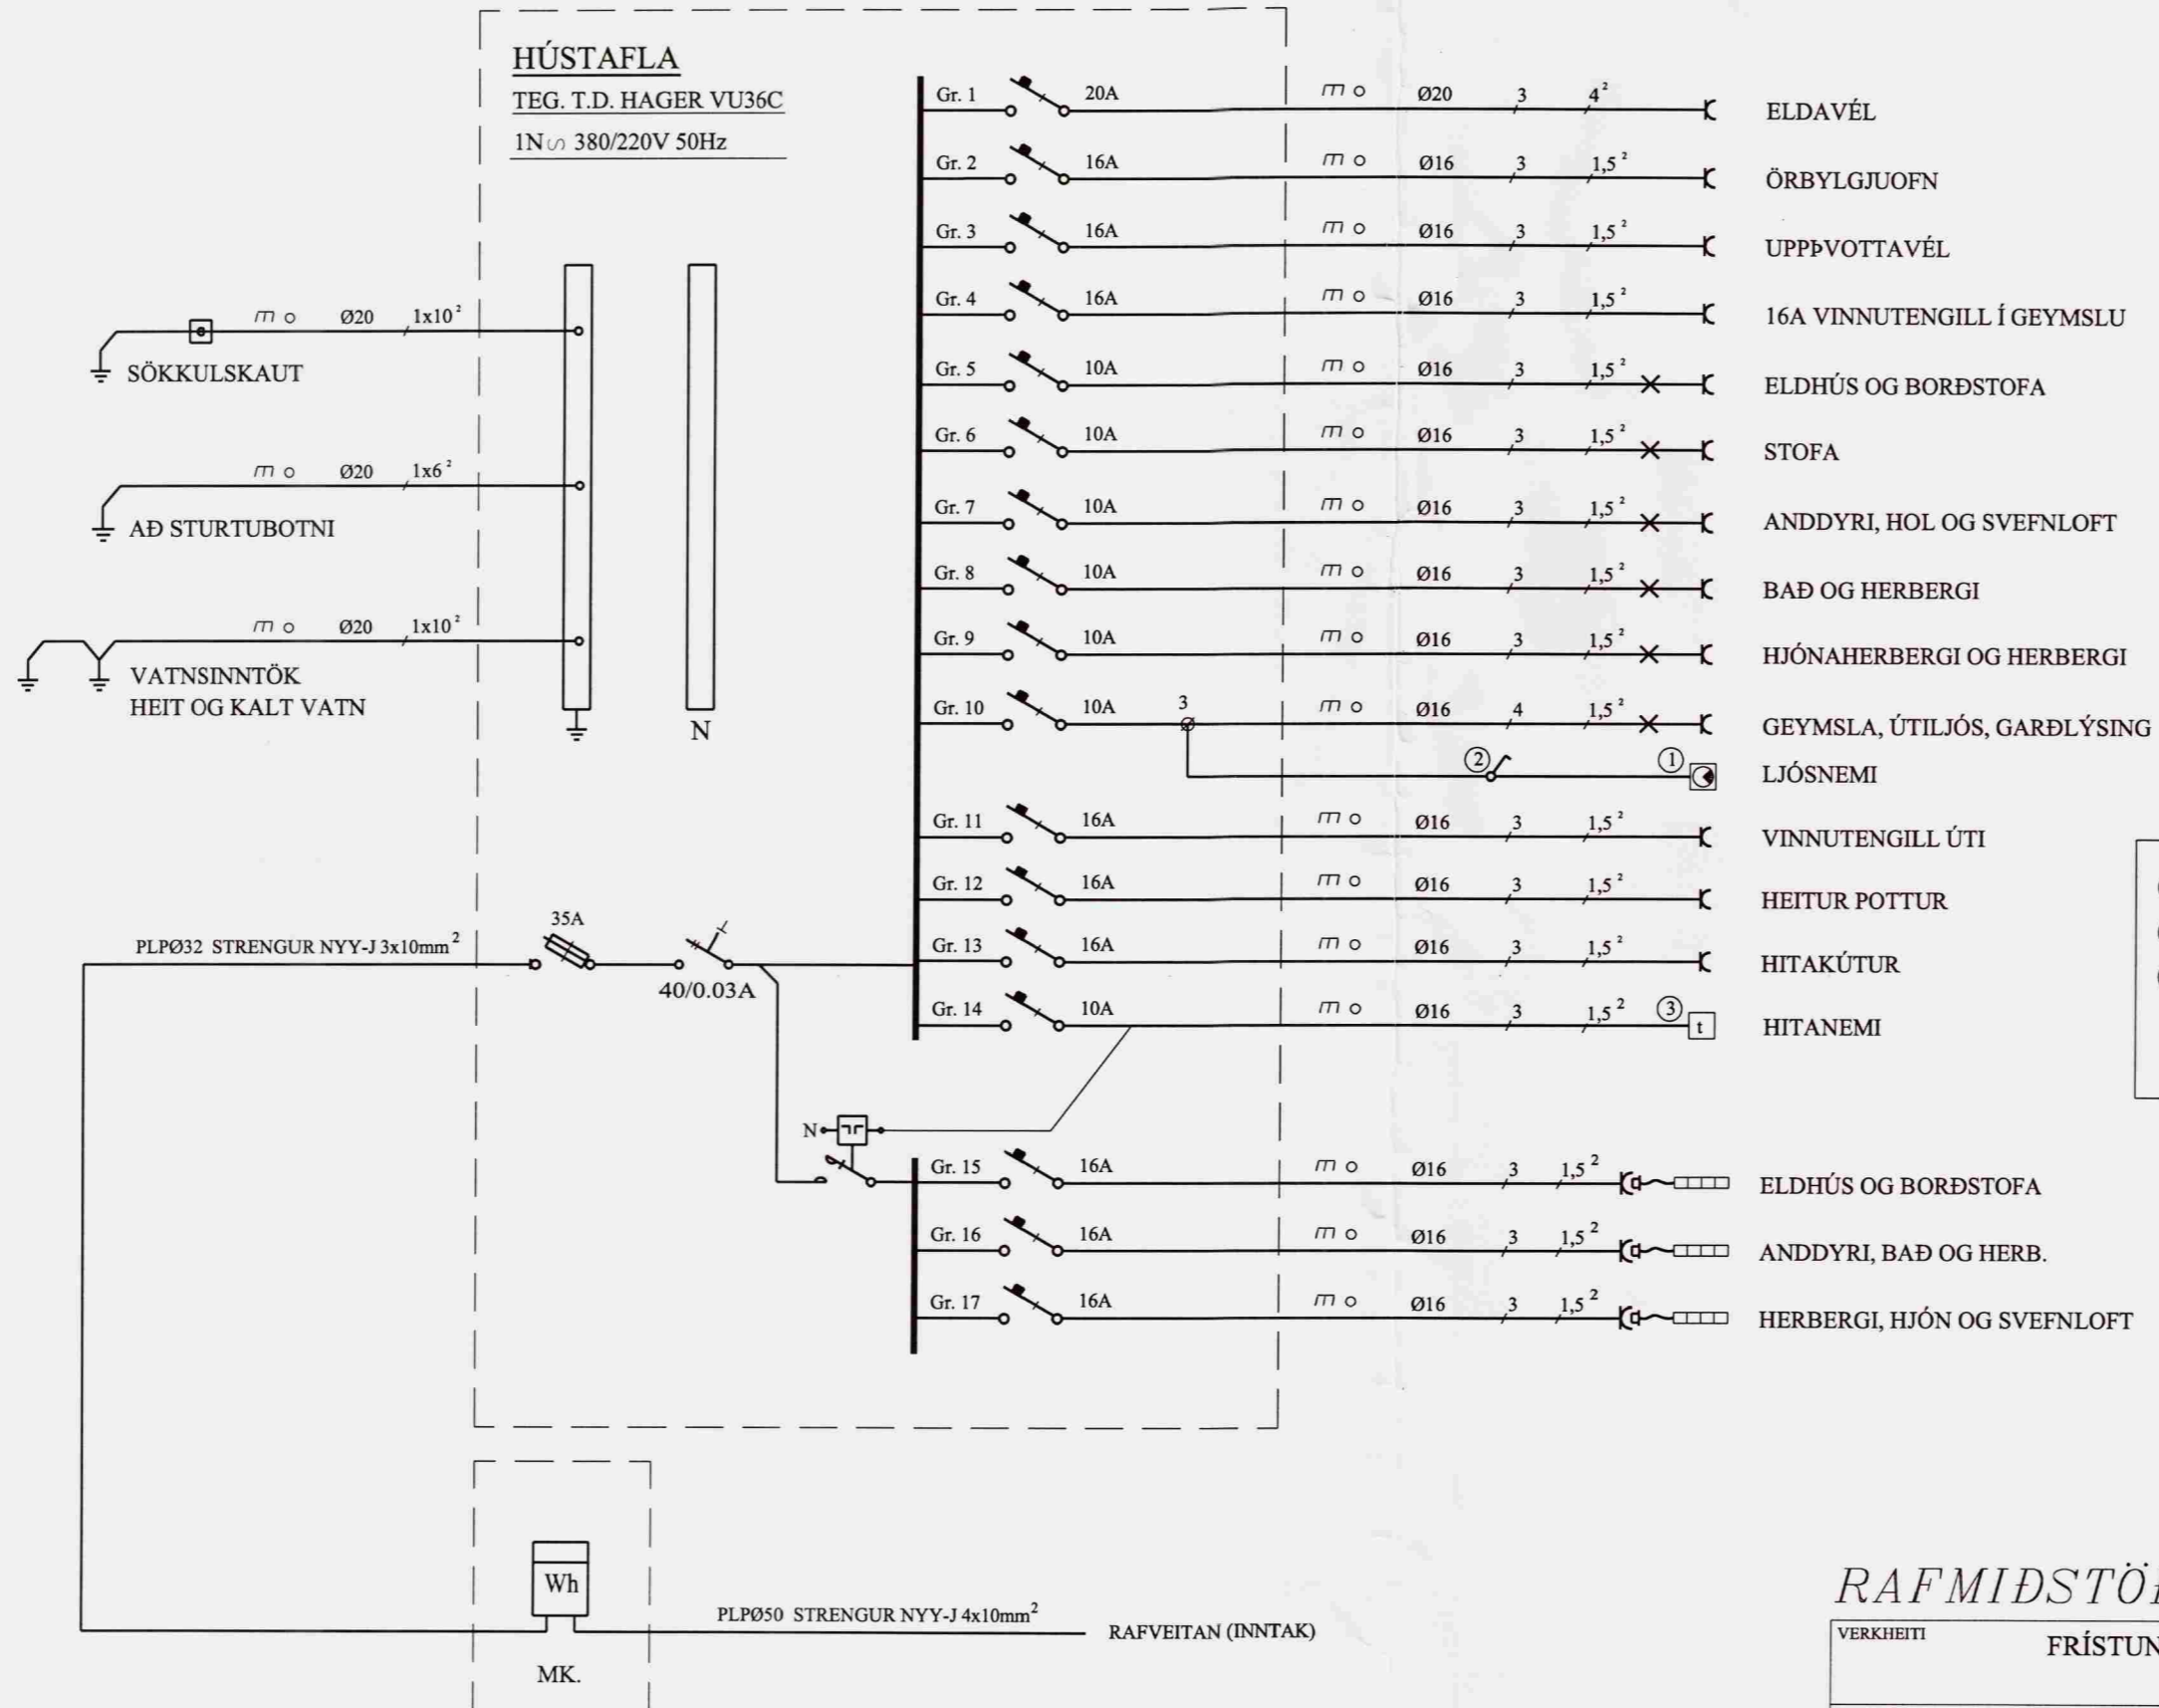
HÚSTAFLA
TEG. T.D. HAGER VU36C
1N∽ 380/220V 50Hz

Gr. 1 20A m o Ø20 3 $4^2$ ELDAVÉL
Gr. 2 16A m o Ø16 3 $1,5^2$ ÖRBYLGJUOFN
Gr. 3 16A m o Ø16 3 $1,5^2$ UPPÞVOTTAVÉL
Gr. 4 16A m o Ø16 3 $1,5^2$ 16A VINNUTENGILL Í GEYMSLU
Gr. 5 10A m o Ø16 3 $1,5^2$ ELDHÚS OG BORÐSTOFA
Gr. 6 10A m o Ø16 3 $1,5^2$ STOFA
Gr. 7 10A m o Ø16 3 $1,5^2$ ANDDYRI, HOL OG SVEFNLOFT
Gr. 8 10A m o Ø16 3 $1,5^2$ BAÐ OG HERBERGI
Gr. 9 10A m o Ø16 3 $1,5^2$ HJÓNAHERBERGI OG HERBERGI
Gr. 10 10A 3 m o Ø16 4 $1,5^2$ GEYMSLA, ÚTILJÓS, GARÐLÝSING
② ① LJÓSNEMI
Gr. 11 16A m o Ø16 3 $1,5^2$ VINNUTENGILL ÚTI
Gr. 12 16A m o Ø16 3 $1,5^2$ HEITUR POTTUR
Gr. 13 16A m o Ø16 3 $1,5^2$ HITAKÚTUR
Gr. 14 10A m o Ø16 3 $1,5^2$ ③ t HITANEMI

m o Ø20 $1x10^2$
SÖKKULSKAUT
m o Ø20 $1x6^2$
AÐ STURTUBOTNI
m o Ø20 $1x10^2$
VATNSINNTÖK
HEIT OG KALT VATN
N

PLPØ32 STRENGUR NYY-J $3x10mm^2$
35A
40/0.03A
N

Gr. 15 16A m o Ø16 3 $1,5^2$ ELDHÚS OG BORÐSTOFA
Gr. 16 16A m o Ø16 3 $1,5^2$ ANDDYRI, BAÐ OG HERB.
Gr. 17 16A m o Ø16 3 $1,5^2$ HERBERGI, HJÓN OG SVEFNLOFT

Wh
MK.
PLPØ50 STRENGUR NYY-J $4x10mm^2$
RAFVEITAN (INNTAK)

RAFMIÐSTÖ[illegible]
VERKHEITI
FRÍSTUN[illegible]